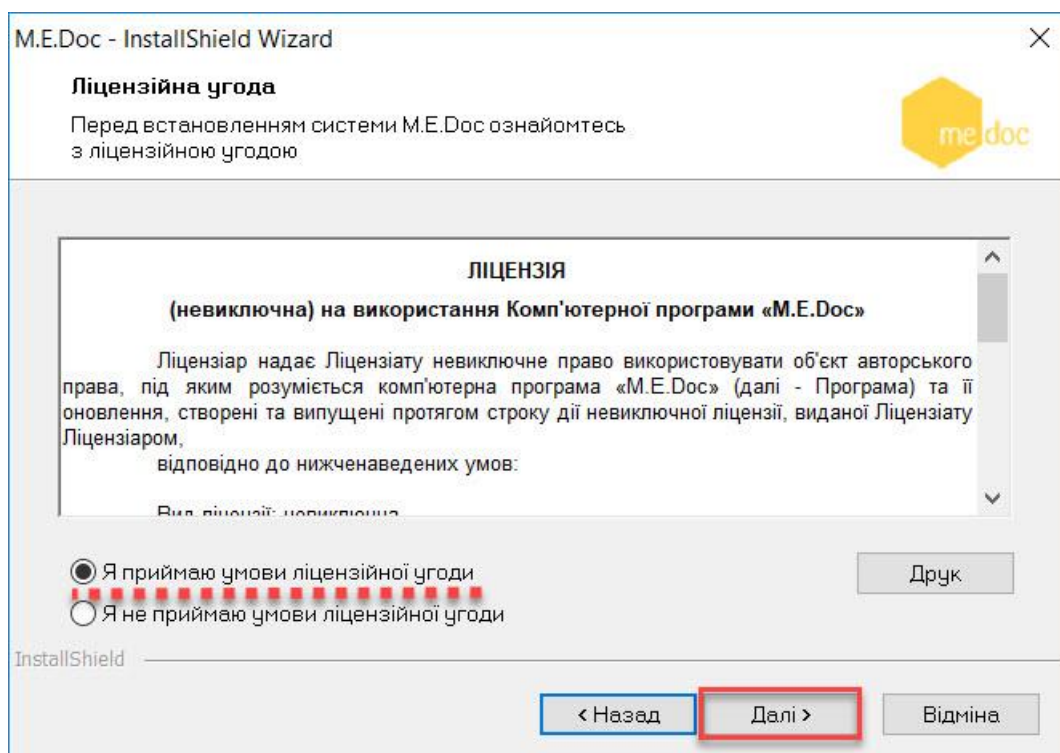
M.E.Doc - InstallShield Wizard

Ліцензійна угода

Перед встановленням системи M.E.Doc ознайомтесь з ліцензійною угодою

me doc

ЛІЦЕНЗІЯ

(невиключна) на використання Комп'ютерної програми «M.E.Doc»

Ліцензіар надає Ліцензіату невиключне право використовувати об'єкт авторського права, під яким розуміється комп'ютерна програма «M.E.Doc» (далі - Програма) та її оновлення, створені та випущені протягом строку дії невиключної ліцензії, виданої Ліцензіату Ліцензіаром,

відповідно до нижченаведених умов:

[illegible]

Я приймаю умови ліцензійної угоди

Я не приймаю умови ліцензійної угоди

Друк

InstallShield

< Назад

Далі >

Відміна